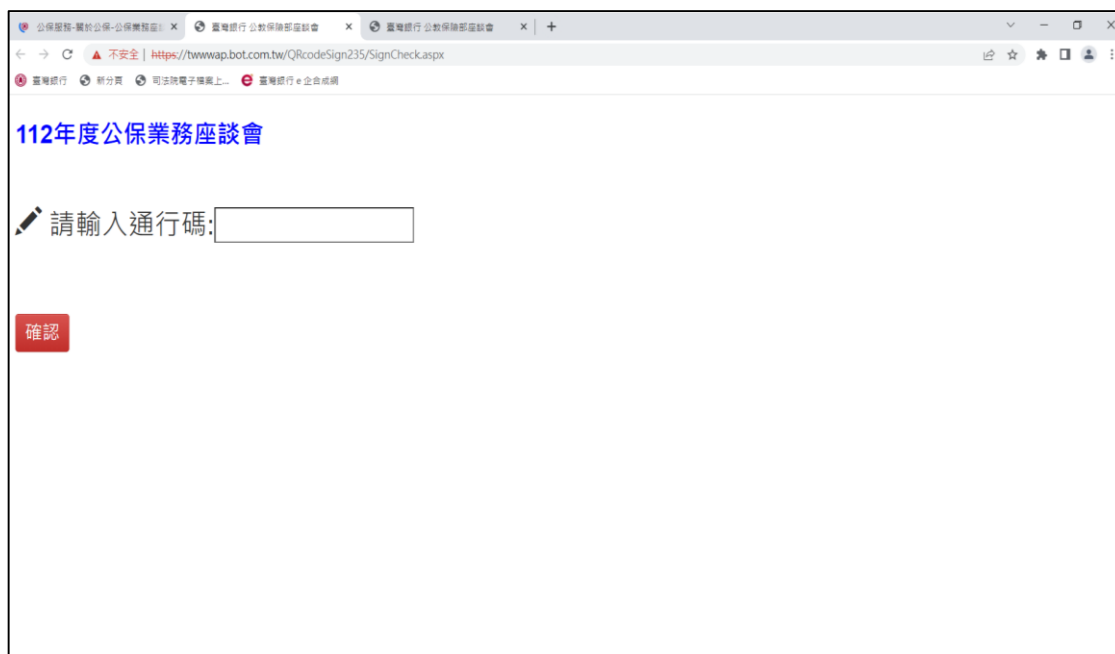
公保服務-關於公保-公保業務座 ×
臺灣銀行 公教保險部座談會 ×
臺灣銀行 公教保險部座談會 ×
+

不安全 | https://twwwap.bot.com.tw/QRcodeSign235/SignCheck.aspx

臺灣銀行 新分頁 司法院電子檔案上... 臺灣銀行 e 企合成網

112年度公保業務座談會

請輸入通行碼:

確認